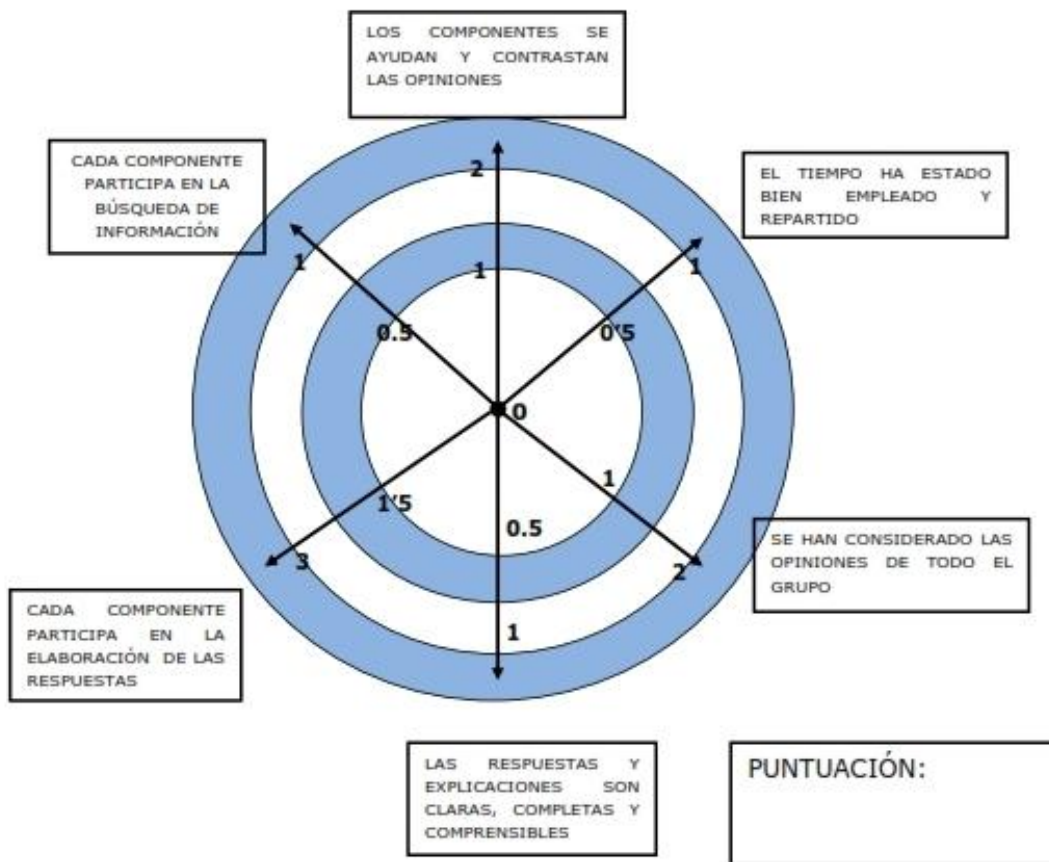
LOS COMPONENTES SE AYUDAN Y CONTRASTAN LAS OPINIONES

CADA COMPONENTE PARTICIPA EN LA BÚSQUEDA DE INFORMACIÓN

EL TIEMPO HA ESTADO BIEN EMPLEADO Y REPARTIDO

2

1

1

1

0.5

0'5

0

1

1'5

0.5

3

2

1

SE HAN CONSIDERADO LAS OPINIONES DE TODO EL GRUPO

CADA COMPONENTE PARTICIPA EN LA ELABORACIÓN DE LAS RESPUESTAS

LAS RESPUESTAS Y EXPLICACIONES SON CLARAS, COMPLETAS Y COMPRENSIBLES

PUNTUACIÓN: